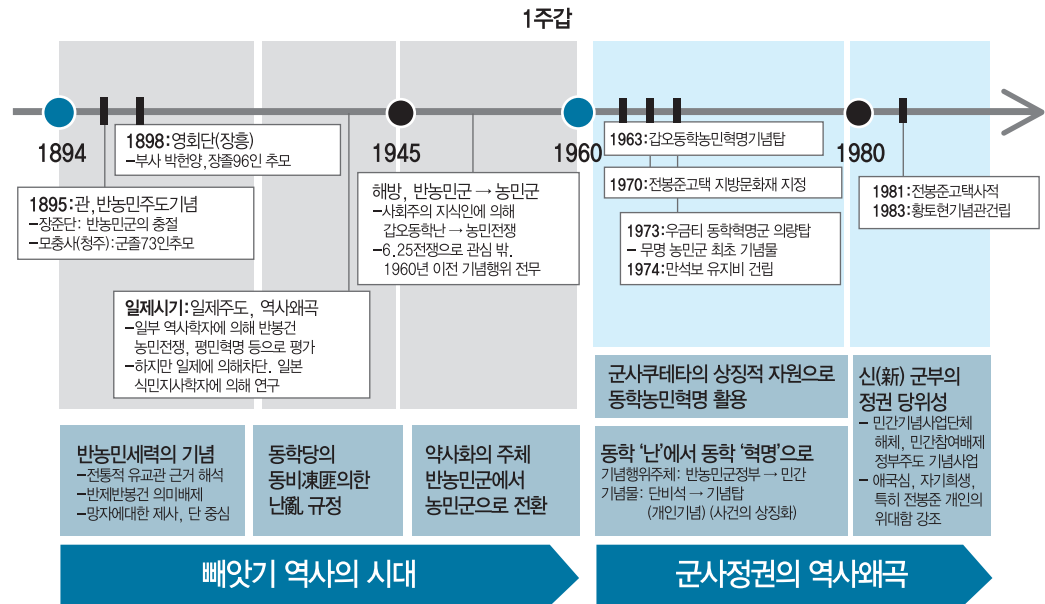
1주갑

1894

1898:영회단(장흥)
–부사 박헌양, 장졸96인 추모

1945

1960

1963:갑오동학농민혁명기념탑

1970:전봉준고택 지방문화재 지정

1980

1895:관, 반농민주도기념
–장준단: 반농민군의 충절
–모충사(청주):군졸73인추모

해방, 반농민군 → 농민군
–사회주의 지식인에 의해 갑오동학난 → 농민전쟁
–6.25전쟁으로 관심 밖. 1960년 이전 기념행위 전무

1973:우금티 동학혁명군 의령탑
– 무명 농민군 최초 기념물
1974:만석보 유지비 건립

1981:전봉준고택사적
1983:황토현기념관건립

일제시기:일제주도, 역사왜곡
–일부 역사학자에 의해 반봉건 농민전쟁, 평민혁명 등으로 평가
–하지만 일제에 의해차단. 일본 식민지사학자에 의해 연구

군사쿠테타의 상징적 자원으로 동학농민혁명 활용

신(新) 군부의 정권 당위성
– 민간기념사업단체 해체, 민간참여배제 정부주도 기념사업
– 애국심, 자기희생, 특히 전봉준 개인의 위대함 강조

반농민세력의 기념
–전통적 유교관 근거 해석
–반제반봉건 의미배제
–망자에대한 제사, 단 중심

동학당의 동비凍匪의한 난亂 규정

약사화의 주체 반농민군에서 농민군으로 전환

동학 '난'에서 동학 '혁명'으로
기념행위주체: 반농민군정부 → 민간
기념물: 단비석 → 기념탑
(개인기념) (사건의 상징화)

빼앗기 역사의 시대

군사정권의 역사왜곡